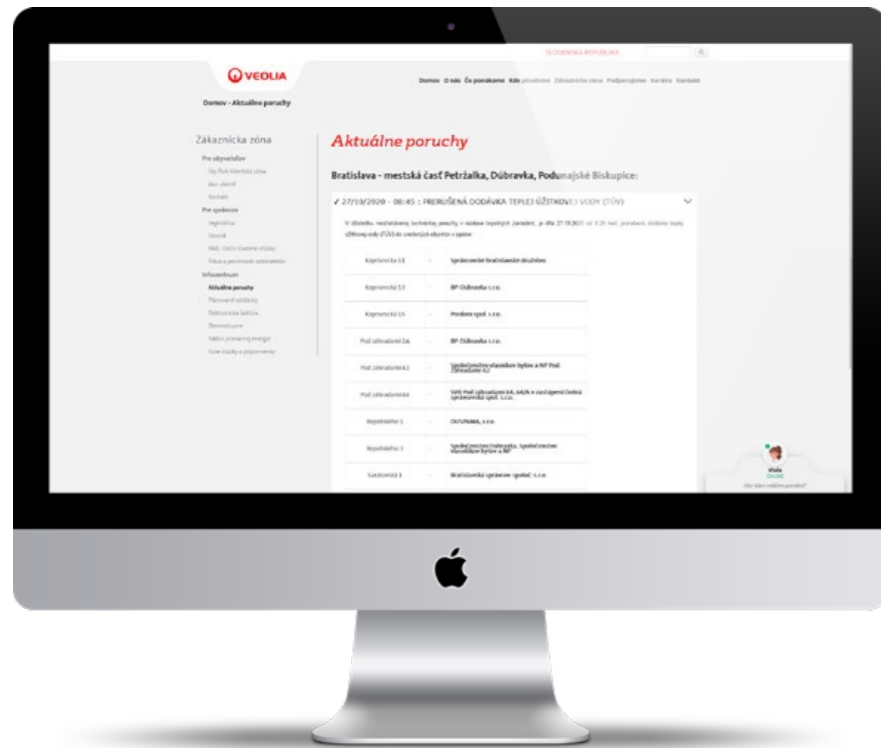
SLOVENSKÁ REPUBLIKA

VEOLIA

Domov O nás Čo ponúkame Kde pôsobíme Zákaznícka zóna Podporujeme Kariéra Kontakt

Domov - Aktuálne poruchy

Zákaznícka zóna

Pre obyvateľov

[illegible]

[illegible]

Kontakt

Pre správcov

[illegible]

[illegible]

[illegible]

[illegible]

Infocentrum

Aktuálne poruchy

Plánované odstávky

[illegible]

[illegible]

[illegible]

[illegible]

Aktuálne poruchy

Bratislava - mestská časť Petržalka, Dúbravka, Podunajské Biskupice:

✓ 27/10/2020 - 08:45 : PRERUŠENÁ DODÁVKA TEPLEJ ÚŽITKOVEJ VODY (TÚV)

V dôsledku neočakávanej technickej poruchy v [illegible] je dňa 27.10.2020 od 8:39 hod. prerušená dodávka teplej úžitkovej vody (TÚV) do uvedených objektov v správe:

| | | |
|---|---|---|
| Kopranická 13 | - | Správcovstvo bratislavských obyvateľov |
| Kopranická 13 | - | BP Dúbravka s.r.o. |
| Kopranická 15 | - | Prodom spol. s r.o. |
| Pod záhradami 2A | - | BP Dúbravka s.r.o. |
| Pod záhradami 2 | - | Spoločenstvo vlastníkov bytov a NP Pod Záhradami 2 |
| Pod záhradami 4 | - | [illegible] |
| Republiky 1 | - | DUTURMA, s.r.o. |
| Republiky 1 | - | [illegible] |
| Saratovská 1 | - | Bratislavská správcovská spol. s.r.o. |

Viola
ONLINE
Ako Vám môžem pomôcť?